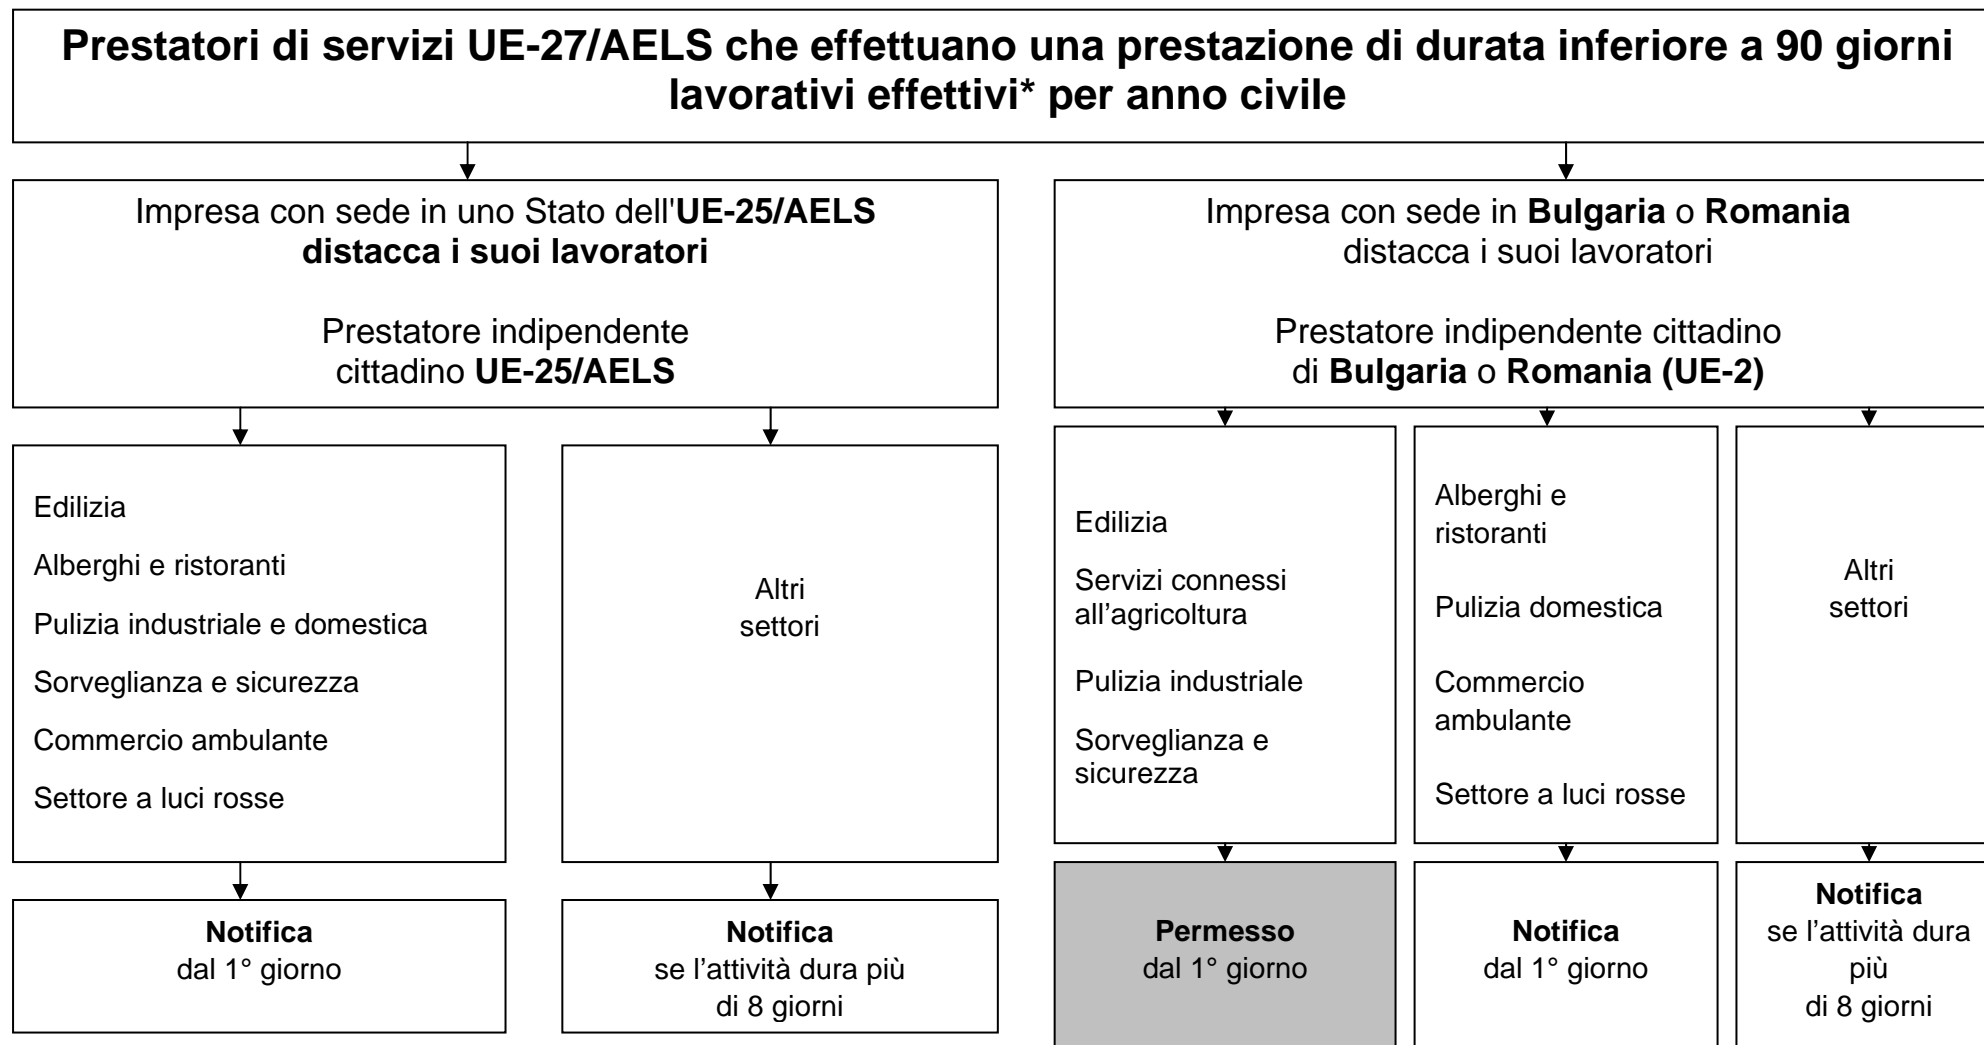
Prestatori di servizi UE-27/AELS che effettuano una prestazione di durata inferiore a 90 giorni lavorativi effettivi* per anno civile

Impresa con sede in uno Stato dell'UE-25/AELS distacca i suoi lavoratori

Prestatore indipendente cittadino UE-25/AELS

Edilizia

Alberghi e ristoranti

Pulizia industriale e domestica

Sorveglianza e sicurezza

Commercio ambulante

Settore a luci rosse

Notifica
dal 1° giorno

Altri settori

Notifica
se l'attività dura più di 8 giorni

Impresa con sede in Bulgaria o Romania distacca i suoi lavoratori

Prestatore indipendente cittadino di Bulgaria o Romania (UE-2)

Edilizia

Servizi connessi all'agricoltura

Pulizia industriale

Sorveglianza e sicurezza

Permesso
dal 1° giorno

Alberghi e ristoranti

Pulizia domestica

Commercio ambulante

Settore a luci rosse

Notifica
dal 1° giorno

Altri settori

Notifica
se l'attività dura più di 8 giorni